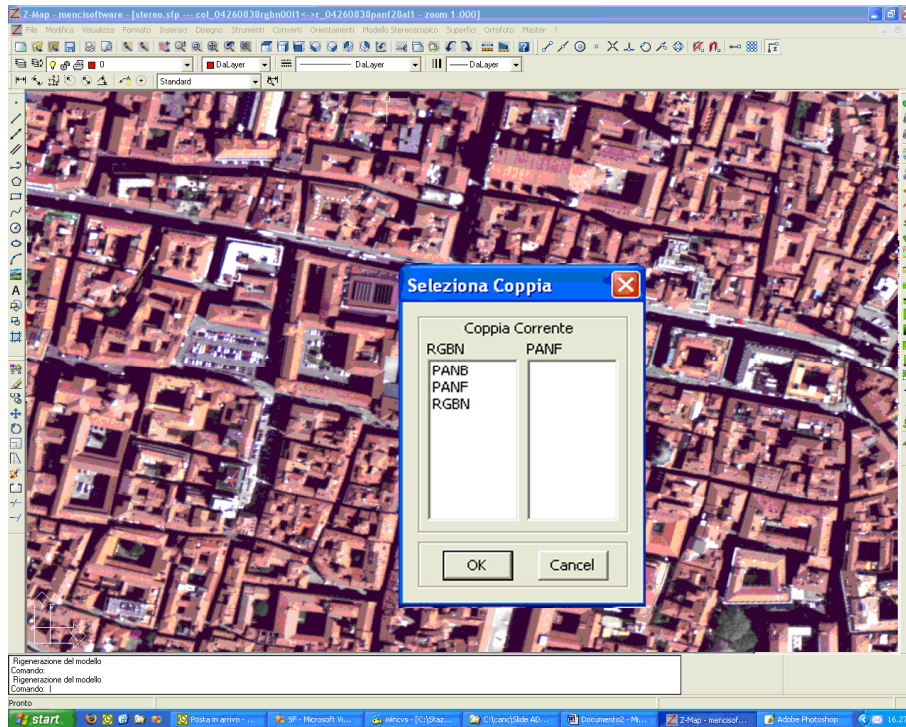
Z-Map - mencisoftware - [stereo.sfp --- col_04260838rgbn00l1<->r_04260838panf28al1 - zoom 1.000]

File Modifica Visualizza Formato Inserisci Disegno Strumenti Converti Orientamenti Modello Stereoscopico Superfici Ortofoto Master ?

0

DaLayer

DaLayer

DaLayer

Standard

Seleziona Coppia

Coppia Corrente

RGBN

PANF

PANB
PANF
RGBN

OK

Cancel

Rigenerazione del modello
Comando:
Rigenerazione del modello
Comando: |

Pronto

start

Posta in arrivo - ...

SF - Microsoft W...

winvcvs - [C:\Staz...

C:\canc\Slide AD...

Documento2 - Mi...

Z-Map - mencisof...

Adobe Photoshop

16.27